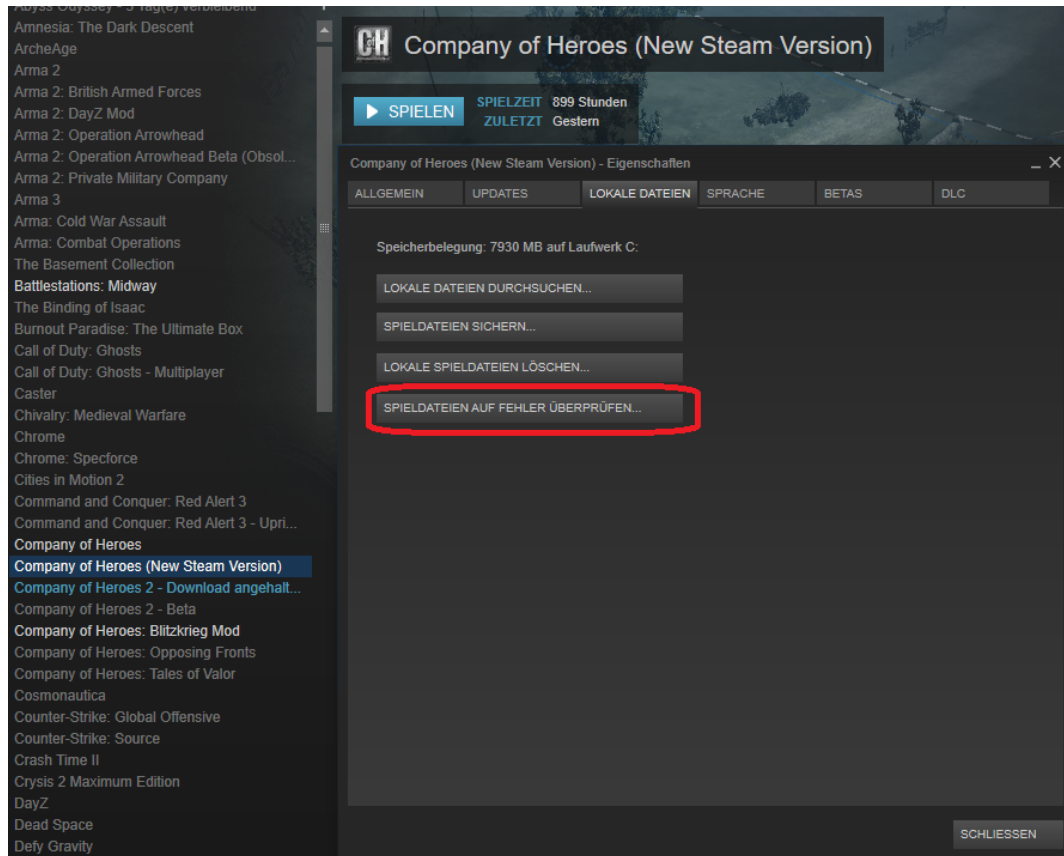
Abyss Odyssey - 3 Tag(e) verbleibend
Amnesia: The Dark Descent
ArcheAge
Arma 2
Arma 2: British Armed Forces
Arma 2: DayZ Mod
Arma 2: Operation Arrowhead
Arma 2: Operation Arrowhead Beta (Obsol...
Arma 2: Private Military Company
Arma 3
Arma: Cold War Assault
Arma: Combat Operations
The Basement Collection
Battlestations: Midway
The Binding of Isaac
Burnout Paradise: The Ultimate Box
Call of Duty: Ghosts
Call of Duty: Ghosts - Multiplayer
Caster
Chivalry: Medieval Warfare
Chrome
Chrome: Specforce
Cities in Motion 2
Command and Conquer: Red Alert 3
Command and Conquer: Red Alert 3 - Upri...
Company of Heroes
Company of Heroes (New Steam Version)
Company of Heroes 2 - Download angehalt...
Company of Heroes 2 - Beta
Company of Heroes: Blitzkrieg Mod
Company of Heroes: Opposing Fronts
Company of Heroes: Tales of Valor
Cosmonautica
Counter-Strike: Global Offensive
Counter-Strike: Source
Crash Time II
Crysis 2 Maximum Edition
DayZ
Dead Space
Defy Gravity

CH Company of Heroes (New Steam Version)

SPIELEN SPIELZEIT 899 Stunden
ZULETZT Gestern

Company of Heroes (New Steam Version) - Eigenschaften _ ×

ALLGEMEIN | UPDATES | LOKALE DATEIEN | SPRACHE | BETAS | DLC

Speicherbelegung: 7930 MB auf Laufwerk C:

LOKALE DATEIEN DURCHSUCHEN...
SPIELDATEIEN SICHERN...
LOKALE SPIELDATEIEN LÖSCHEN...
SPIELDATEIEN AUF FEHLER ÜBERPRÜFEN...

SCHLIESSEN